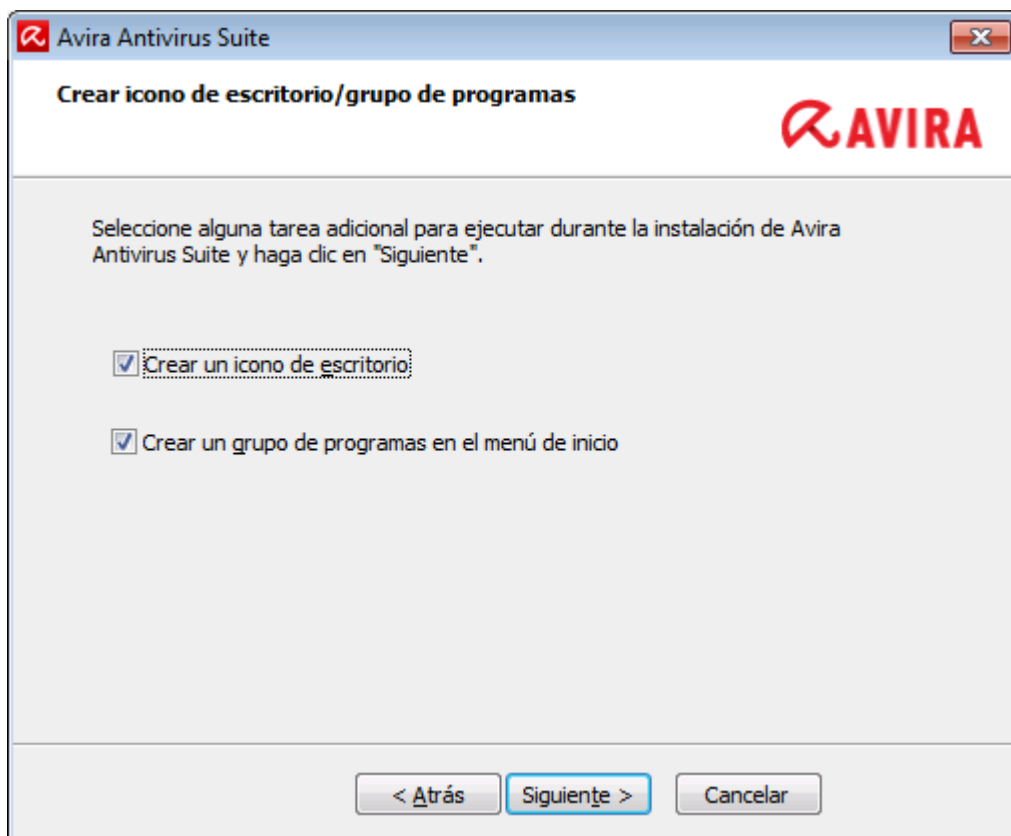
Avira Antivirus Suite

Crear icono de escritorio/grupo de programas

AVIRA

Seleccione alguna tarea adicional para ejecutar durante la instalación de Avira Antivirus Suite y haga clic en "Siguiente".

Crear un icono de escritorio

Crear un grupo de programas en el menú de inicio

< Atrás
Siguiente >
Cancelar